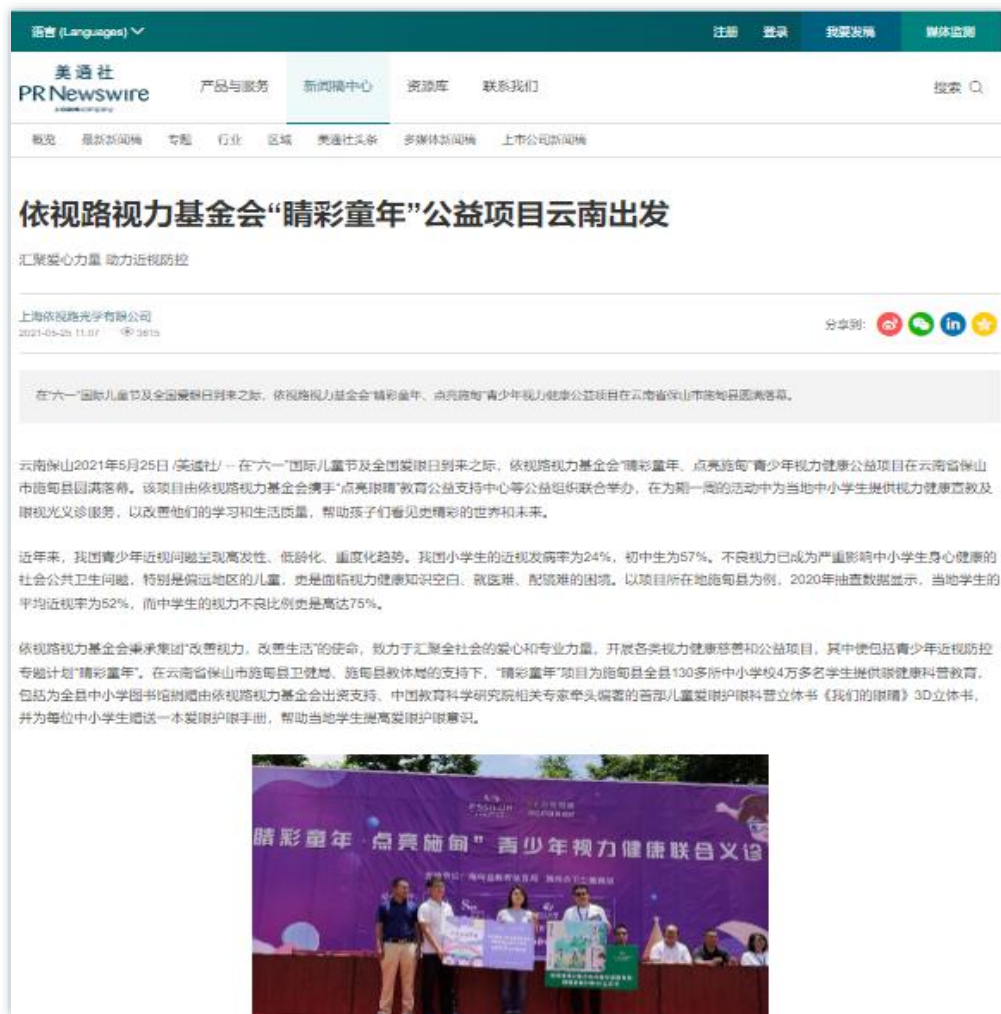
语言 (Languages)

注册 登录 我要发稿 媒体监测

美通社
PR Newswire

产品与服务 新闻稿中心 资源库 联系我们 搜索

概览 最新新闻稿 专题 行业 区域 美通社头条 多媒体新闻稿 上市公司新闻稿

# 依视路视力基金会“睛彩童年”公益项目云南出发

汇聚爱心力量 助力近视防控

上海依视路光学有限公司
2021-05-25 11:07 3615

分享到:

在“六一”国际儿童节及全国爱眼日到来之际，依视路视力基金会“睛彩童年、点亮施甸”青少年视力健康公益项目在云南省保山市施甸县圆满落幕。

云南保山2021年5月25日 /美通社/ -- 在“六一”国际儿童节及全国爱眼日到来之际，依视路视力基金会“睛彩童年、点亮施甸”青少年视力健康公益项目在云南省保山市施甸县圆满落幕。该项目由依视路视力基金会携手“点亮眼睛”教育公益支持中心等公益组织联合举办，在为期一周的活动中为当地中小学生提供视力健康查教及眼视光义诊服务，以改善他们的学习和生活质量，帮助孩子们看见更精彩的世界和未来。

近年来，我国青少年近视问题呈现高发性、低龄化、重度化趋势。我国小学生的近视发病率为24%，初中生为57%。不良视力已成为严重影响中小学生身心健康的社会公共卫生问题，特别是偏远地区的儿童，更是面临视力健康知识空白、就医难、配镜难的困境。以项目所在地施甸县为例，2020年抽查数据显示，当地学生的平均近视率为52%，而中学生的视力不良比例更是高达75%。

依视路视力基金会秉承集团“改善视力，改善生活”的使命，致力于汇聚全社会的爱心和专业力量，开展各类视力健康慈善和公益项目，其中便包括青少年近视防控专题计划“睛彩童年”。在云南省保山市施甸县卫健局、施甸县教体局的支持下，“睛彩童年”项目为施甸县全县130多所中小学校4万多名学生提供眼健康科普教育，包括为全县中小学图书馆捐赠由依视路视力基金会出资支持、中国教育科学研究院相关专家牵头编著的首部儿童爱眼护眼科普立体书《我们的眼睛》3D立体书，并为每位中小学生赠送一本爱眼护眼手册，帮助当地学生提高爱眼护眼意识。

睛彩童年 · 点亮施甸” 青少年视力健康联合义诊